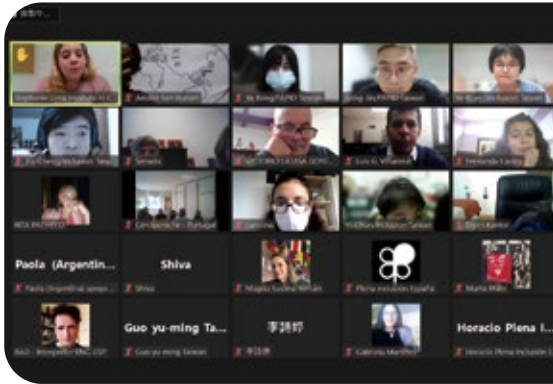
Paola (Argentin...

Shiva

Guo yu-ming Ta...

李詩婷

Horacio Plena I...

Paola (Argentina) apoyo...

Shiva

Magda Susana Rifman

Plena inclusión España

Marta Millo

Guo yu-ming Taiwan

李詩婷

Gabriela Martinez

Horacio Plena Inclusión